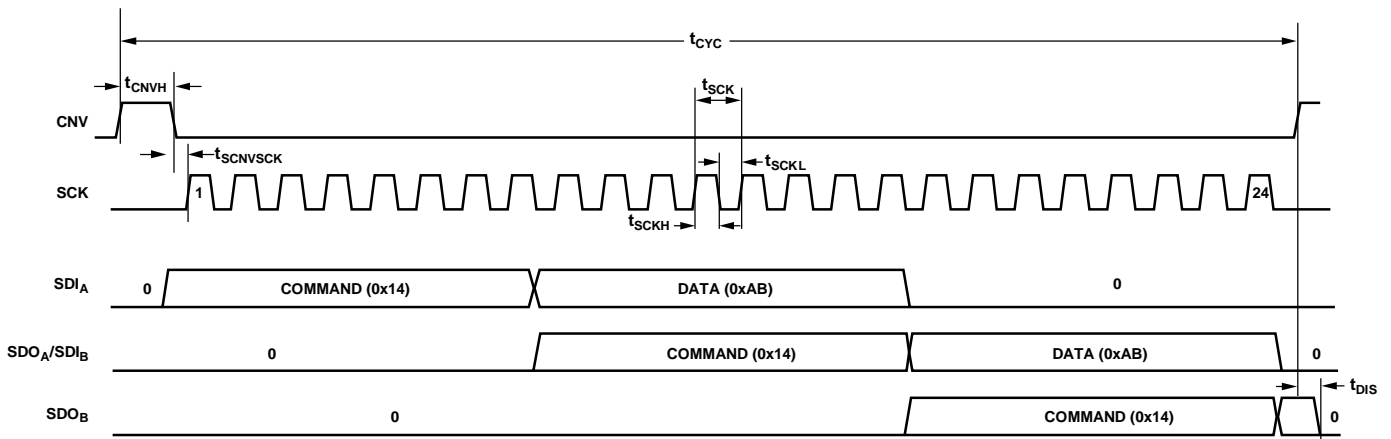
$t_{CYC}$

$t_{CNVH}$

$t_{SCK}$

CNV

$t_{SCNVSCK}$

$t_{SCKL}$

SCK

1

24

$t_{SCKH}$

$SDI_A$

0

COMMAND (0x14)

DATA (0xAB)

0

$SDO_A/SDI_B$

0

COMMAND (0x14)

DATA (0xAB)

0

$t_{DIS}$

$SDO_B$

0

COMMAND (0x14)

0